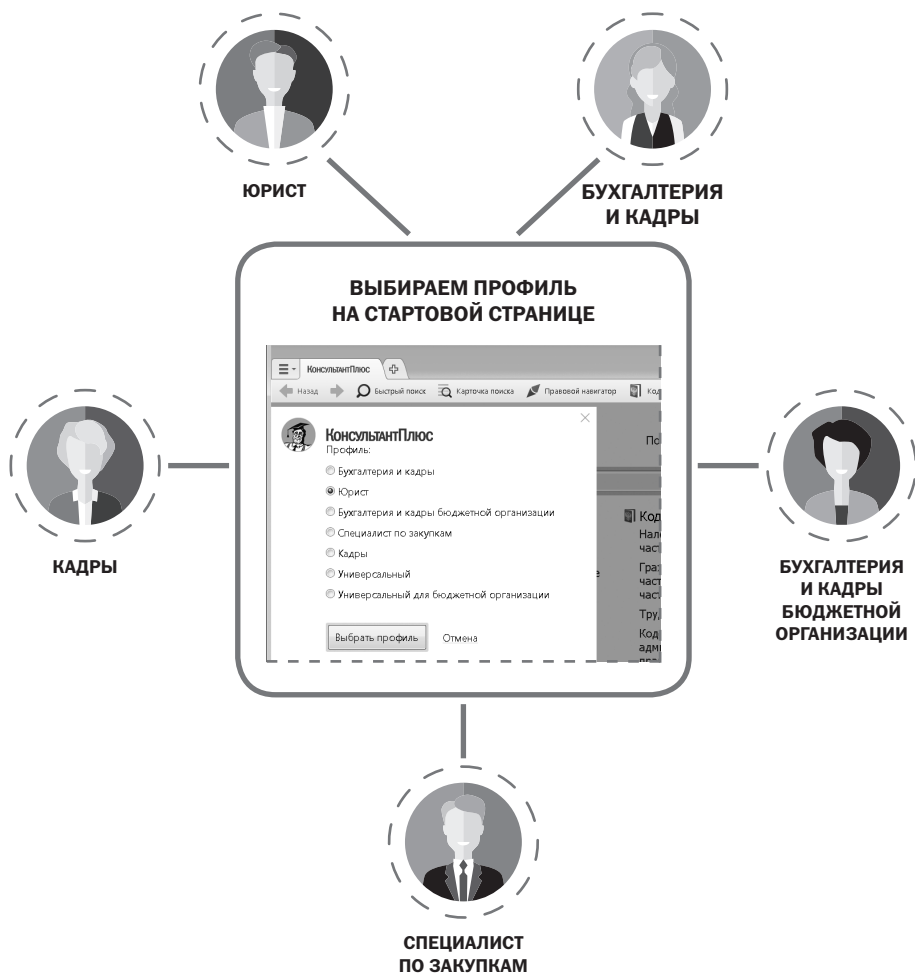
ЮРИСТ

БУХГАЛТЕРИЯ И КАДРЫ

ВЫБИРАЕМ ПРОФИЛЬ НА СТАРТОВОЙ СТРАНИЦЕ

КонсультантПлюс

Назад Быстрый поиск Карточка поиска Правовой навигатор Ко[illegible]

КонсультантПлюс
Профиль:
Бухгалтерия и кадры
Юрист
Бухгалтерия и кадры бюджетной организации
Специалист по закупкам
Кадры
Универсальный
Универсальный для бюджетной организации

Выбрать профиль Отмена

По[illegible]

Код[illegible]
Нал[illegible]
час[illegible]
Гра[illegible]
час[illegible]
час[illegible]
Тру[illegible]
Код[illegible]
адм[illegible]

КАДРЫ

БУХГАЛТЕРИЯ И КАДРЫ БЮДЖЕТНОЙ ОРГАНИЗАЦИИ

СПЕЦИАЛИСТ ПО ЗАКУПКАМ